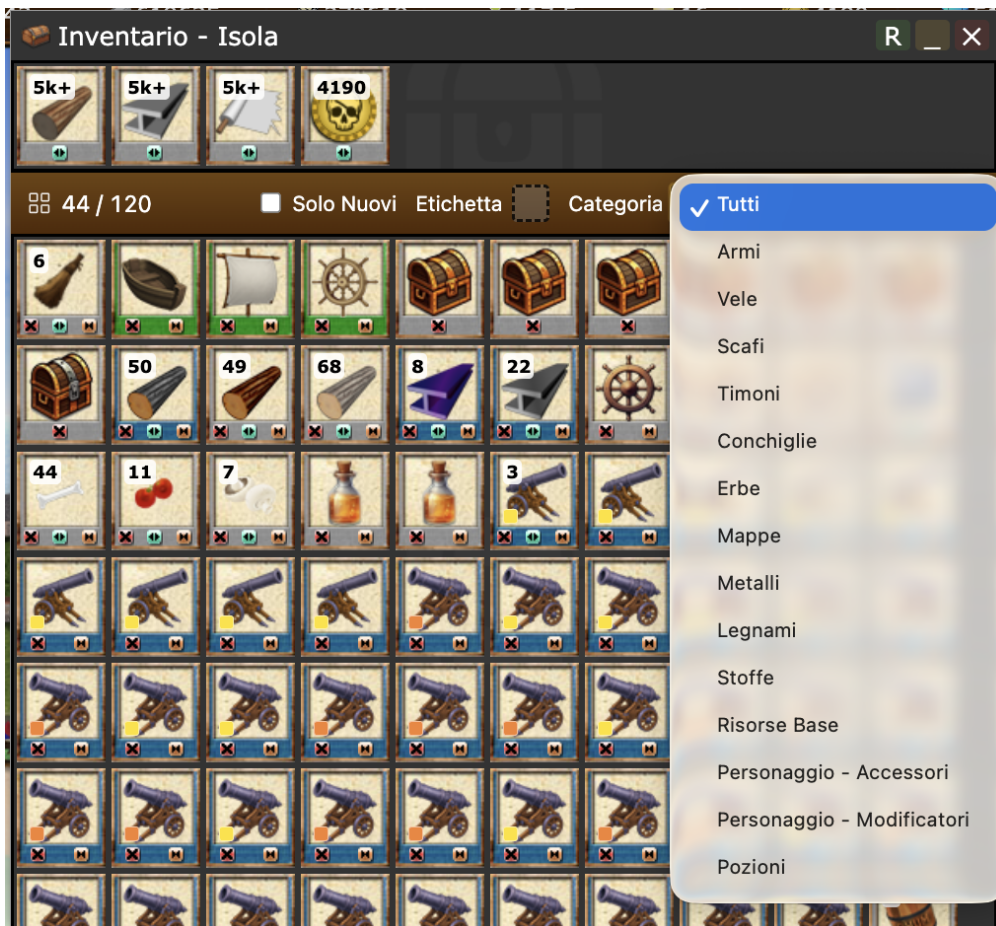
Inventario - Isola

R _ ✕

5k+ 5k+ 5k+ 4190

44 / 120 Solo Nuovi Etichetta Categoria

✓ Tutti
Armi
Vele
Scafi
Timoni
Conchiglie
Erbe
Mappe
Metalli
Legnami
Stoffe
Risorse Base
Personaggio - Accessori
Personaggio - Modificatori
Pozioni

6
50 49 68 8 22
44 11 7 3